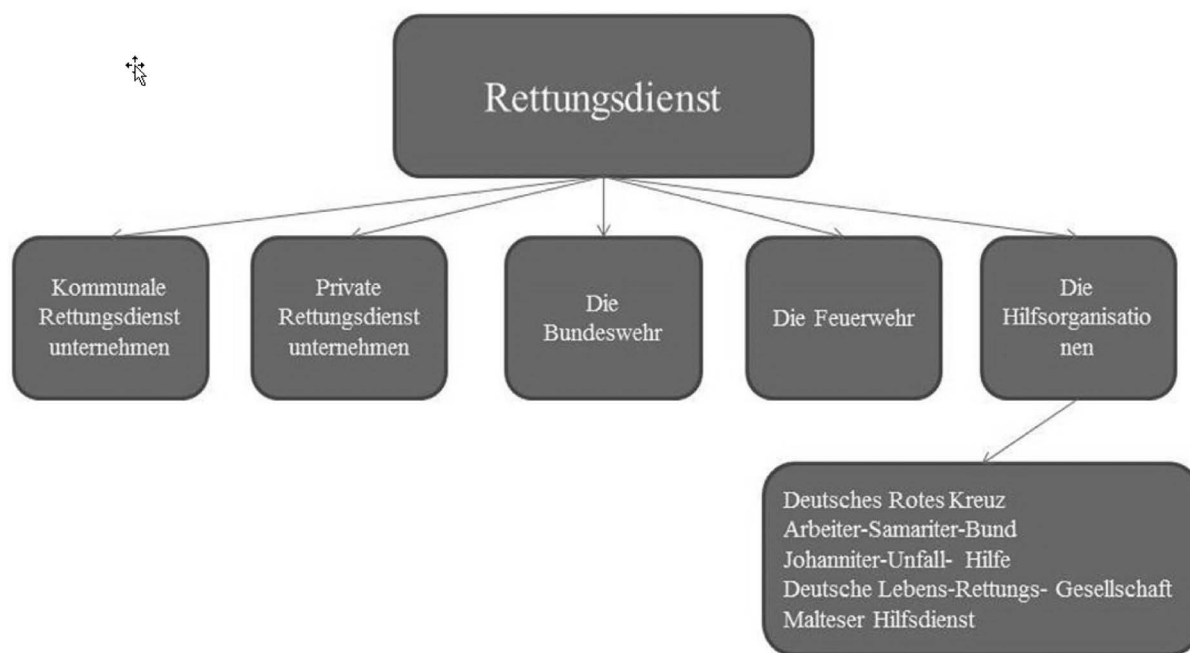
Rettungsdienst

Kommunale Rettungsdienst unternehmen

Private Rettungsdienst unternehmen

Die Bundeswehr

Die Feuerwehr

Die Hilfsorganisatio nen

Deutsches Rotes Kreuz
Arbeiter-Samariter-Bund
Johanniter-Unfall- Hilfe
Deutsche Lebens-Rettungs- Gesellschaft
Malteser Hilfsdienst